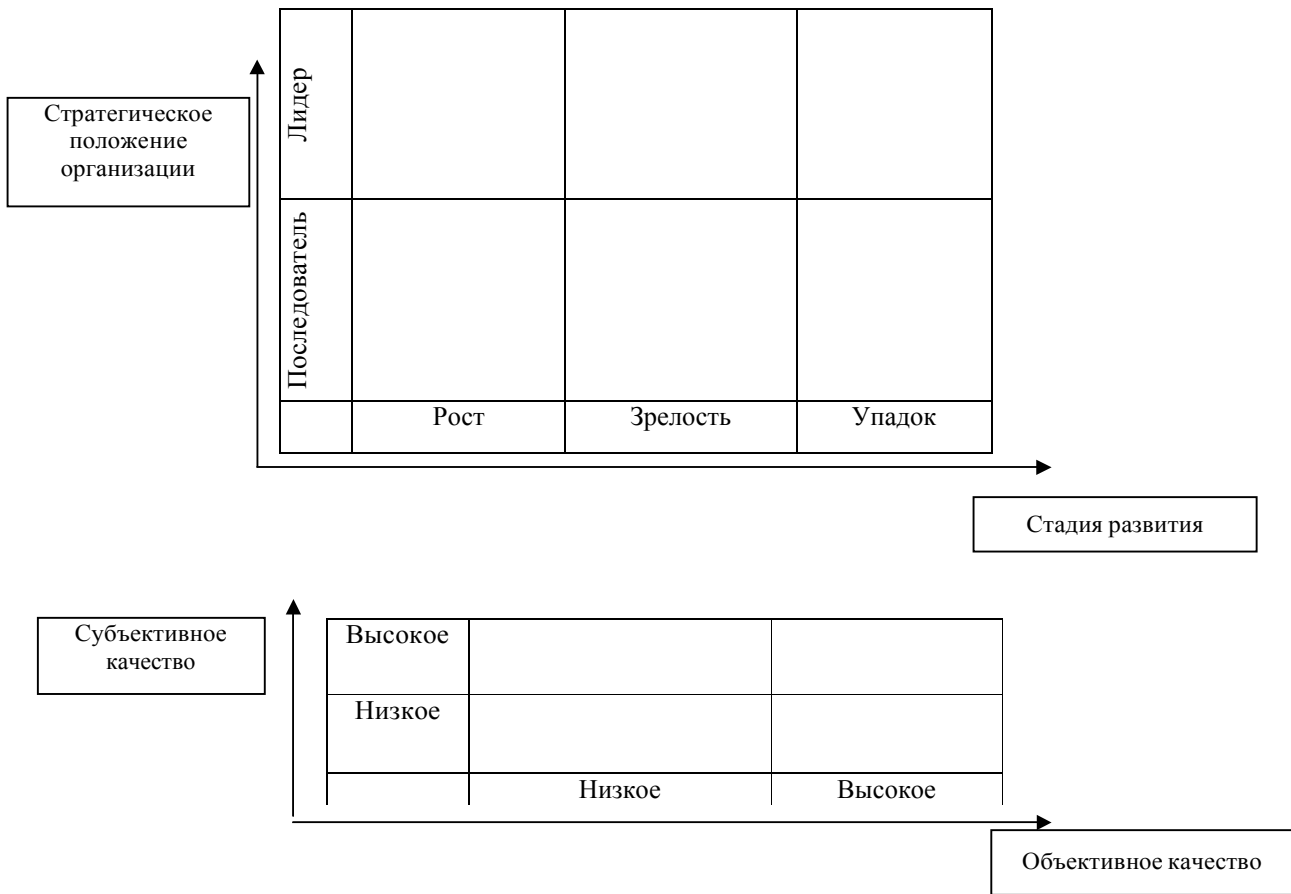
Стратегическое положение организации

| Лидер | | | |
|---|---|---|---|
| Последователь | | | |
| | Рост | Зрелость | Упадок |

Стадия развития

Субъективное качество

| Высокое | | |
|---|---|---|
| Низкое | | |
| | Низкое | Высокое |

Объективное качество